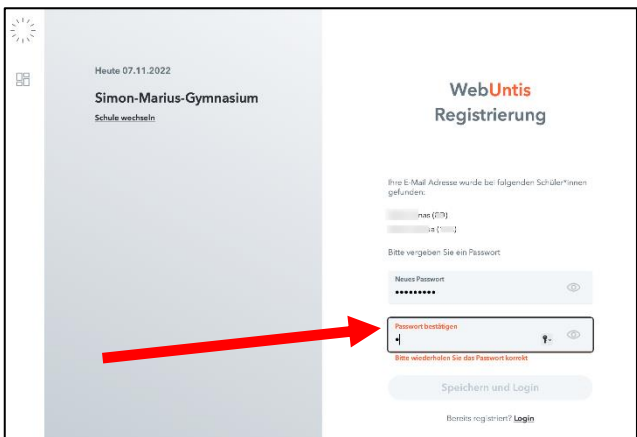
Heute 07.11.2022

Simon-Marius-Gymnasium

Schule wechseln

WebUntis

Registrierung

Ihre E-Mail Adresse wurde bei folgenden Schüler*innen gefunden:

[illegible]nas ([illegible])

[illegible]sa ([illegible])

Bitte vergeben Sie ein Passwort

Neues Passwort

•••••••••

Passwort bestätigen

•

Bitte wiederholen Sie das Passwort korrekt

Speichern und Login

Bereits registriert? Login